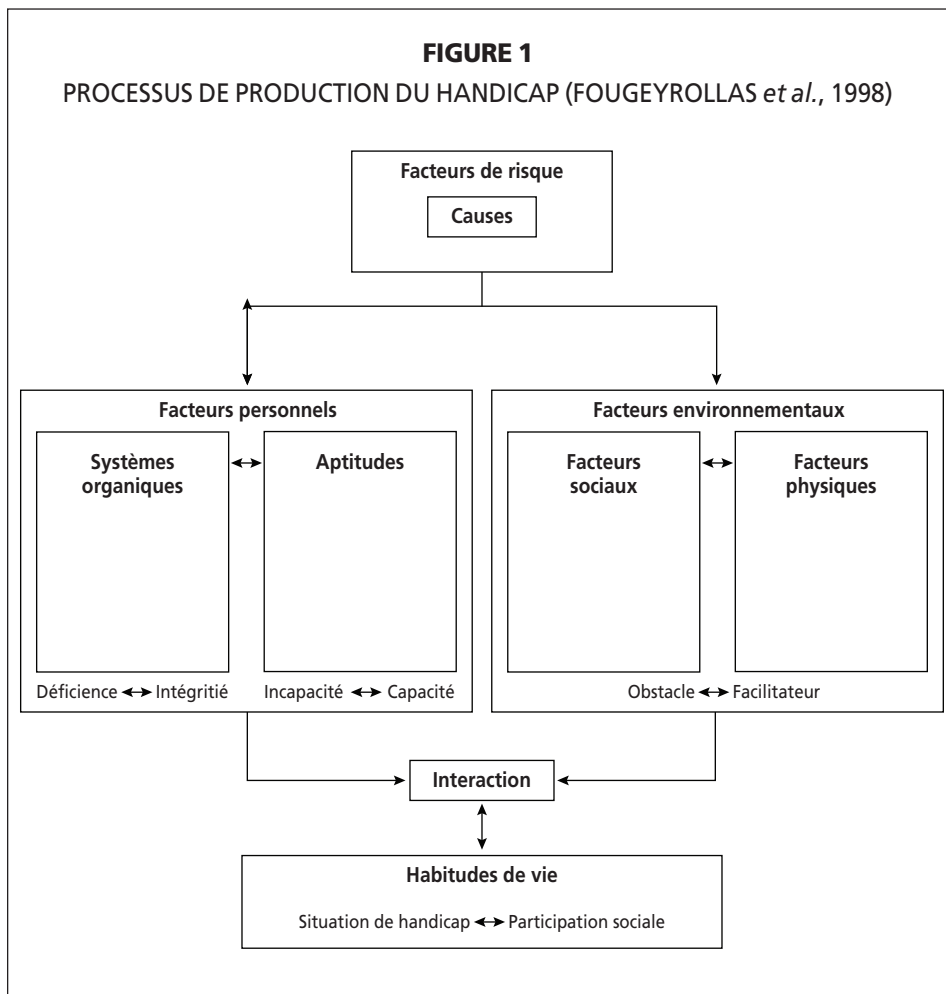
FIGURE 1

PROCESSUS DE PRODUCTION DU HANDICAP (FOUGEYROLLAS et al., 1998)

Facteurs de risque

Causes

Facteurs personnels

Systèmes organiques

Aptitudes

Déficience ↔ Intégrité

Incapacité ↔ Capacité

Facteurs environnementaux

Facteurs sociaux

Facteurs physiques

Obstacle ↔ Facilitateur

Interaction

Habitudes de vie

Situation de handicap ↔ Participation sociale